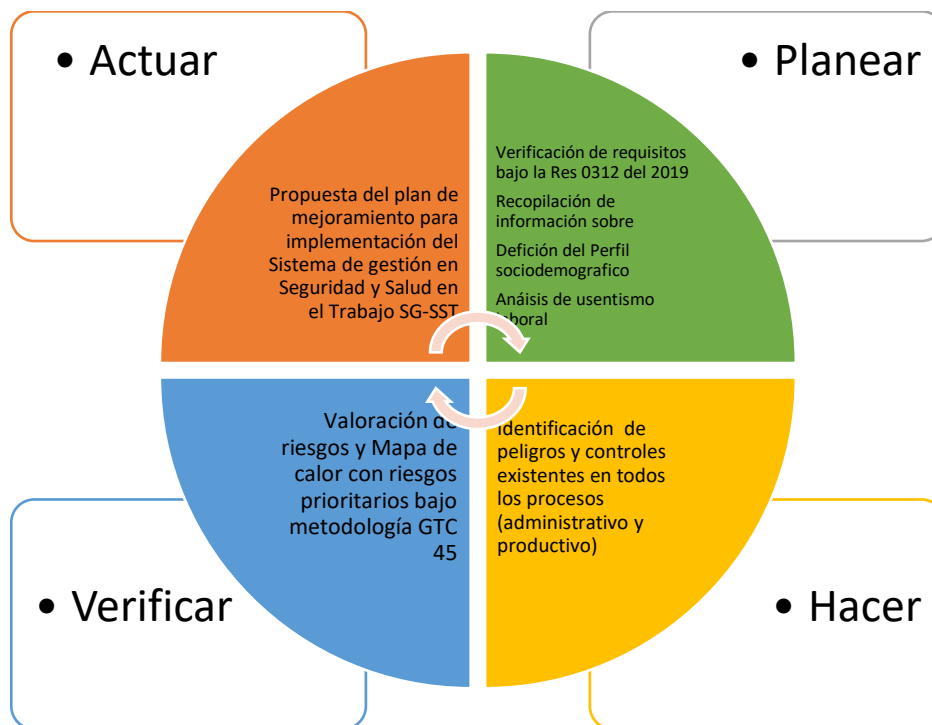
• Actuar

• Planear

Propuesta del plan de mejoramiento para implementación del Sistema de gestión en Seguridad y Salud en el Trabajo SG-SST

Verificación de requisitos bajo la Res 0312 del 2019

Recopilación de información sobre

Defición del Perfil sociodemografico

Anáisis de usentismo laboral

Valoración de riesgos y Mapa de calor con riesgos prioritarios bajo metodología GTC 45

Identificación de peligros y controles existentes en todos los procesos (administrativo y productivo)

• Verificar

• Hacer